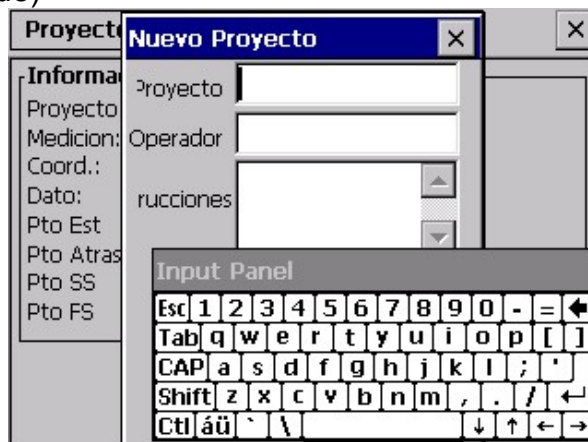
Proyect
Informa
Proyecto
Medicion:
Coord.:
Dato:
Pto Est
Pto Atras
Pto SS
Pto FS

Nuevo Proyecto
Proyecto
Operador
rucciones

Input Panel
Esc 1 2 3 4 5 6 7 8 9 0 - =
Tab q w e r t y u i o p [ ]
CAP a s d f g h j k l ; '
Shift z x c v b n m , . /
Ctl áü ` \ ↓ ↑ ← →